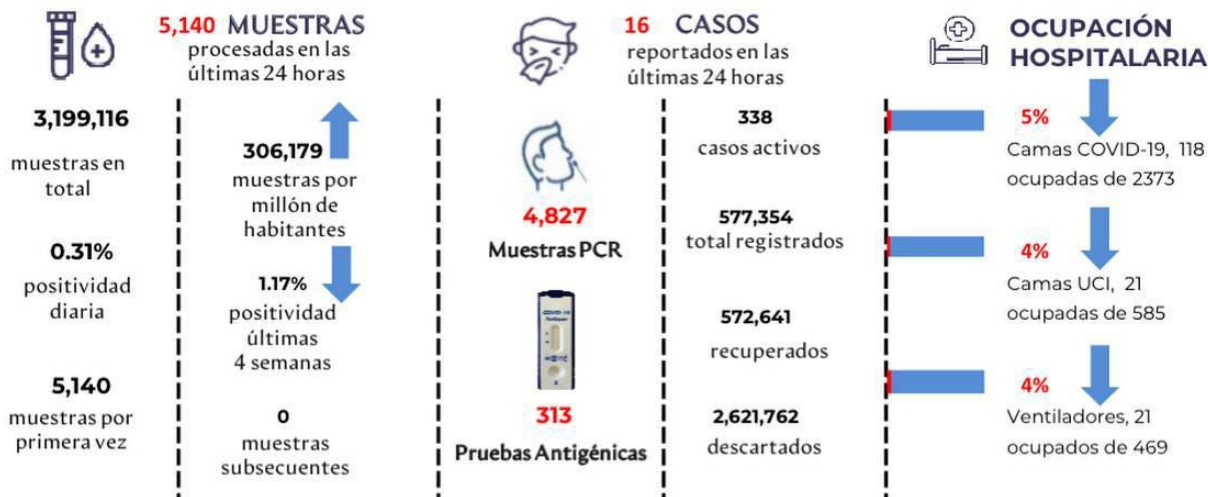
5,140 MUESTRAS
procesadas en las últimas 24 horas

3,199,116
muestras en total

0.31%
positividad diaria

5,140
muestras por primera vez

306,179
muestras por millón de habitantes

1.17%
positividad últimas 4 semanas

0
muestras subsecuentes

16 CASOS
reportados en las últimas 24 horas

4,827
Muestras PCR

313
Pruebas Antigénicas

338
casos activos

577,354
total registrados

572,641
recuperados

2,621,762
descartados

OCUPACIÓN HOSPITALARIA

5%
Camas COVID-19, 118 ocupadas de 2373

4%
Camas UCI, 21 ocupadas de 585

4%
Ventiladores, 21 ocupados de 469